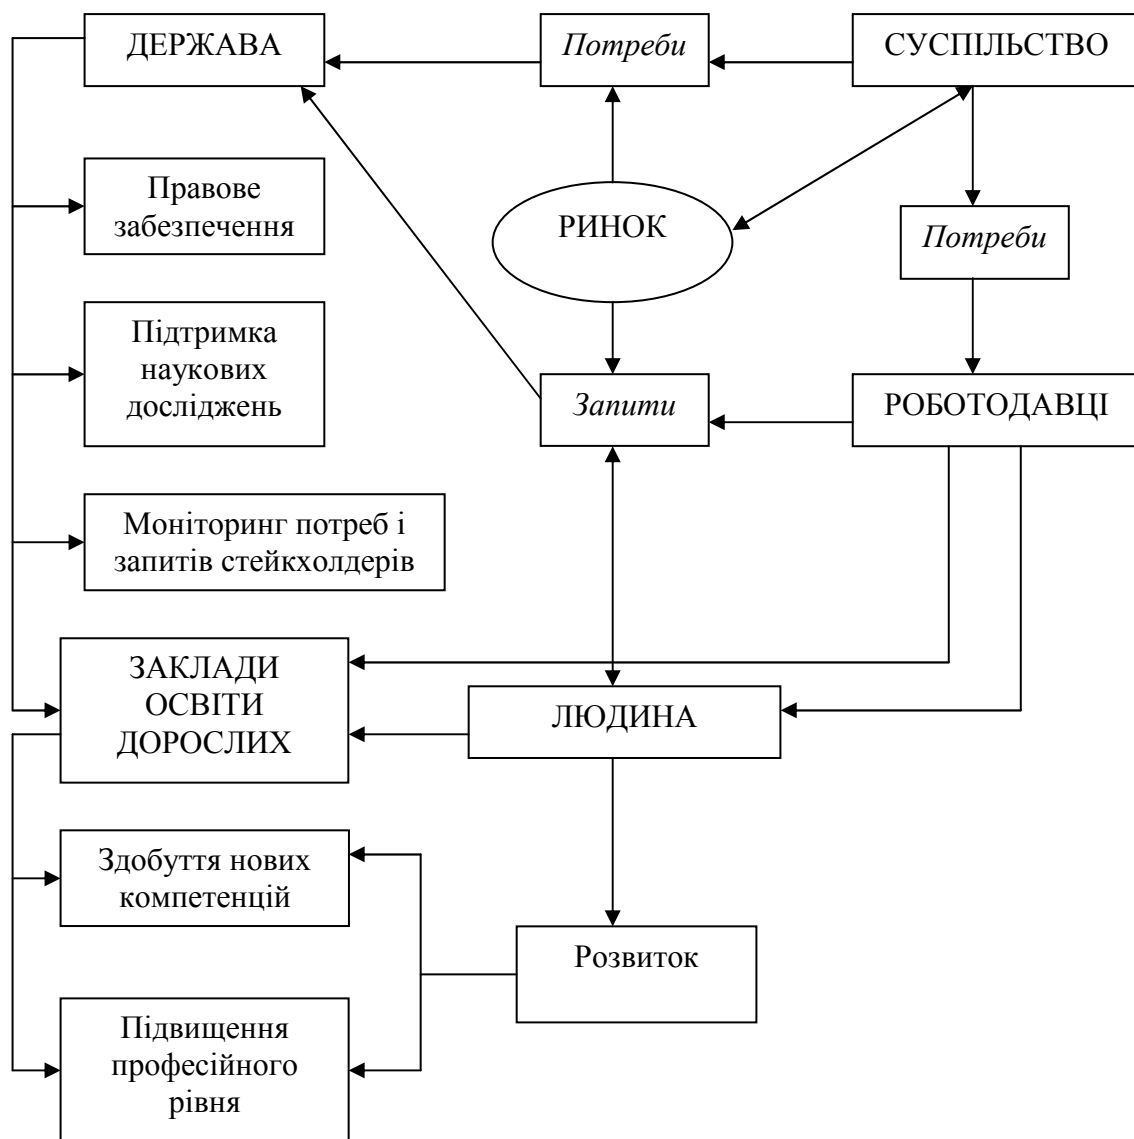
ДЕРЖАВА

Потреби

СУСПІЛЬСТВО

Правове забезпечення

РИНОК

Потреби

Підтримка наукових досліджень

Запити

РОБОТОДАВЦІ

Моніторинг потреб і запитів стейкхолдерів

ЗАКЛАДИ ОСВІТИ ДОРОСЛИХ

ЛЮДИНА

Здобуття нових компетенцій

Розвиток

Підвищення професійного рівня